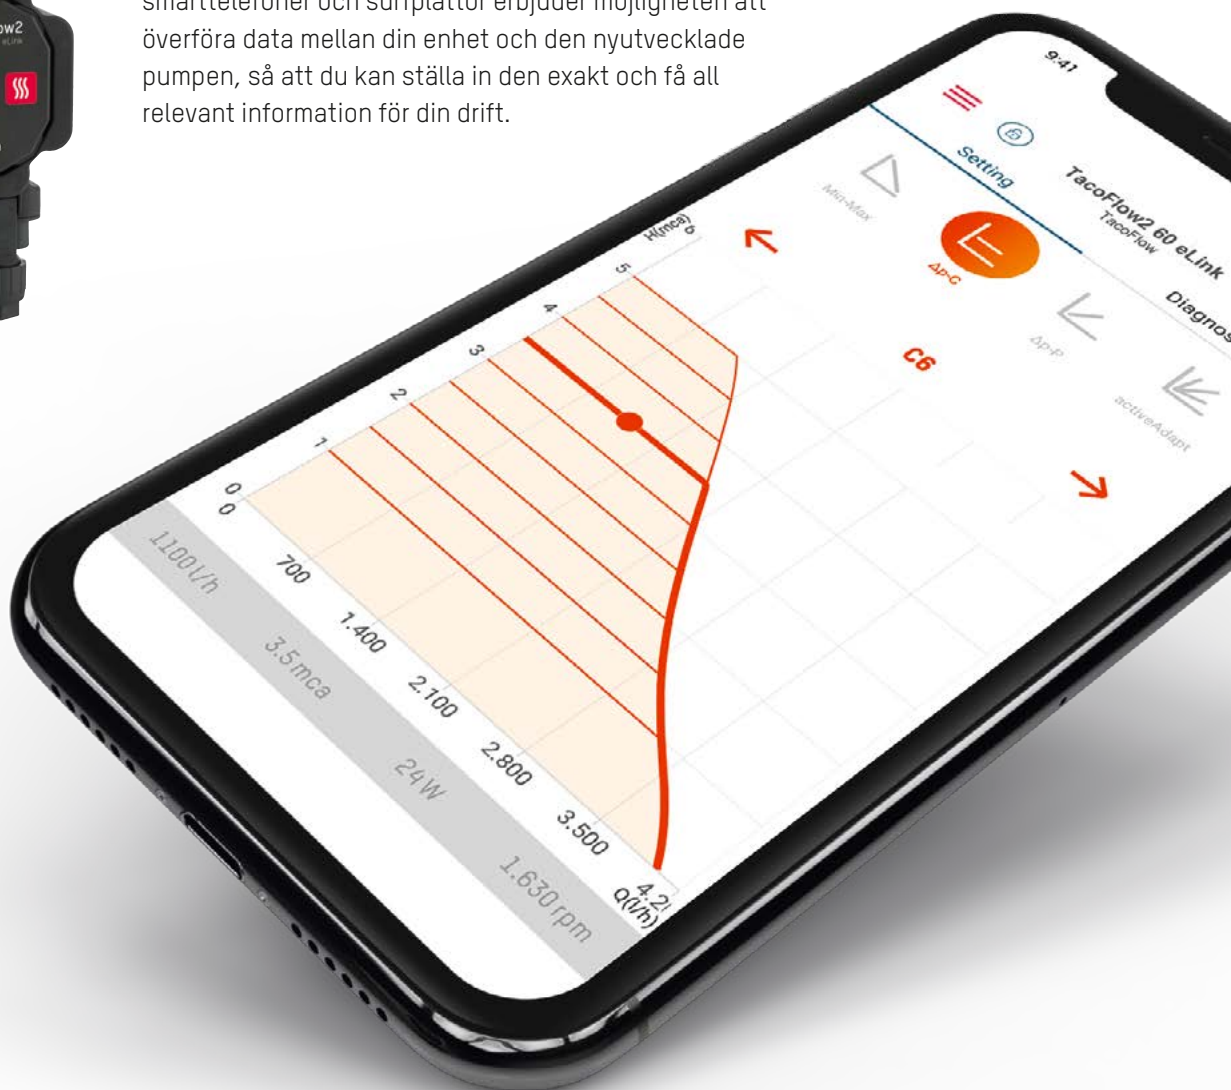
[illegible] överföra data mellan din enhet och den nyutvecklade pumpen, så att du kan ställa in den exakt och få all relevant information för din drift.

ow2
eLink

9:41

Setting
TacoFlow2 60 eLink
TacoFlow
Diagnos

Min-Max
Δp-C
Δp-P
activeAdapt

C6

H(mca)
6
5
4
3
2
1
0
0
700
1.400
2.100
2.800
3.500
4.2
Q(l/h)

1100l/h
3.5mca
24W
1.630rpm